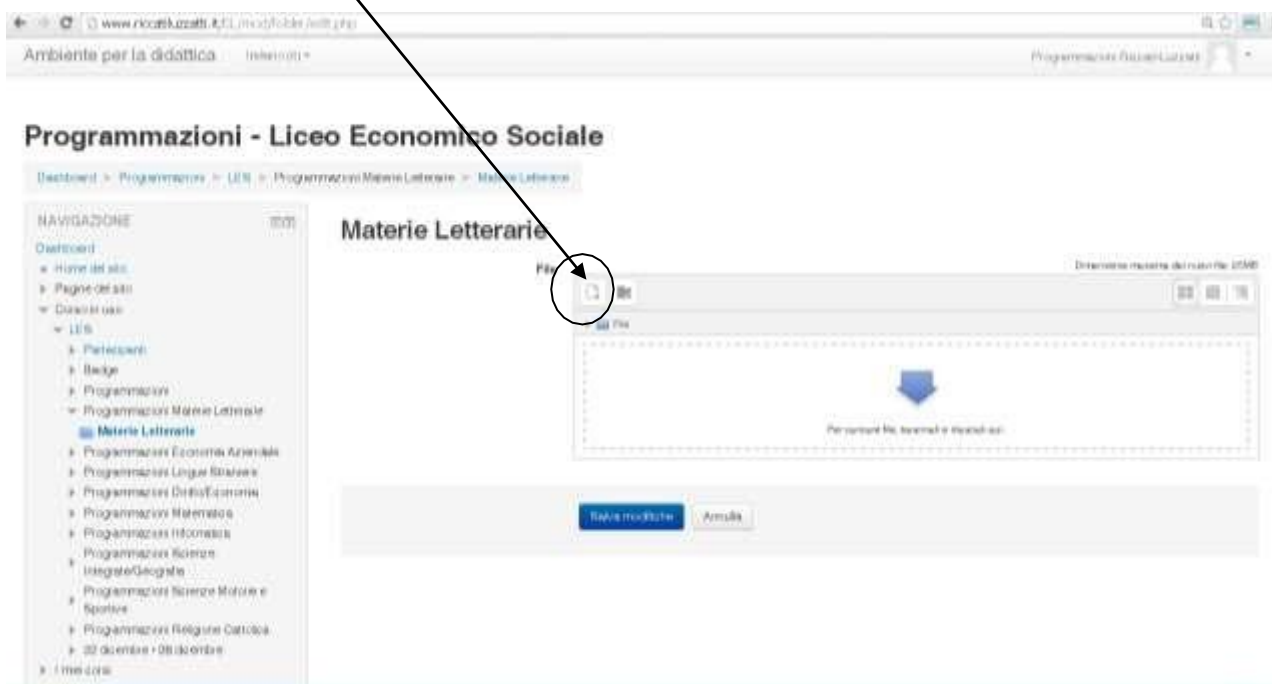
www.riccatiluzzatti.it/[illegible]/mod/folder/edit.php

Ambiente per la didattica Italiano (it)

Programmazioni RiccatiLuzzatti

Programmazioni - Liceo Economico Sociale

Dashboard > Programmazioni > LES > Programmazioni Materie Letterarie > Materie Letterarie

NAVIGAZIONE

Dashboard
Home del sito
Pagine del sito
Corso in uso
LES
Partecipanti
Badge
Programmazioni
Programmazioni Materie Letterarie
Materie Letterarie
Programmazioni Economia Aziendale
Programmazioni Lingue Straniere
Programmazioni Diritto/Economia
Programmazioni Matematica
Programmazioni Informatica
Programmazioni Scienze Integrate/Geografia
Programmazioni Scienze Motorie e Sportive
Programmazioni Religione Cattolica
22 dicembre - 28 dicembre
I miei corsi

Materie Letterarie

File

Dimensione massima dei nuovi file: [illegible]

File

Per caricare file, trascinali e rilasciali qui.

Salva modifiche Annulla